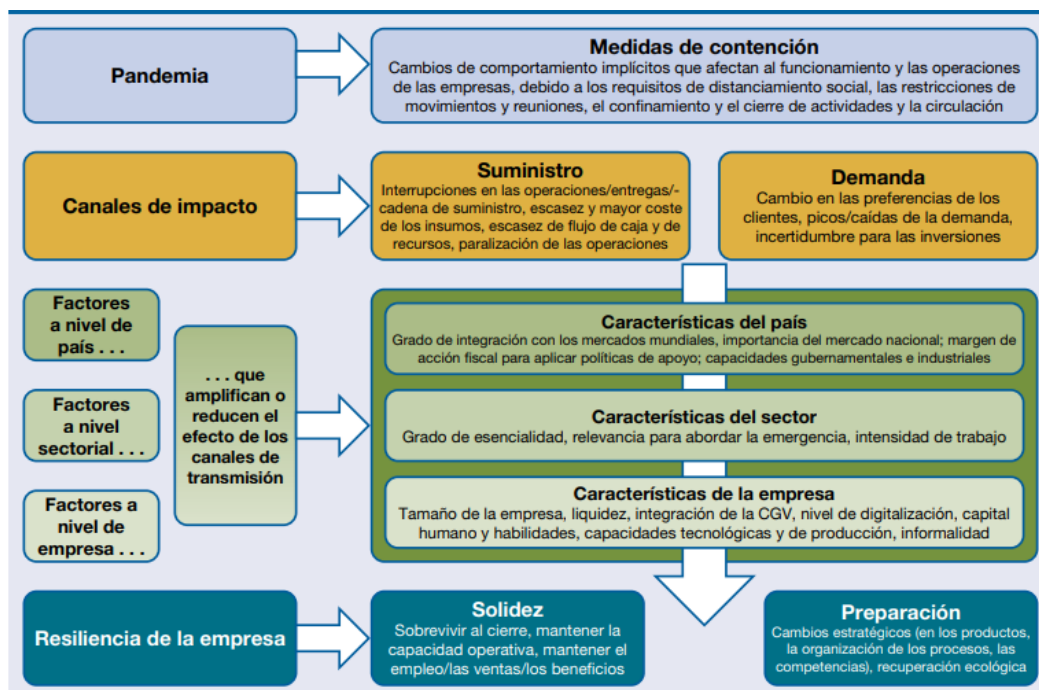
Pandemia

Medidas de contención
Cambios de comportamiento implícitos que afectan al funcionamiento y las operaciones de las empresas, debido a los requisitos de distanciamiento social, las restricciones de movimientos y reuniones, el confinamiento y el cierre de actividades y la circulación

Canales de impacto

Suministro
Interrupciones en las operaciones/entregas/-cadena de suministro, escasez y mayor coste de los insumos, escasez de flujo de caja y de recursos, paralización de las operaciones

Demanda
Cambio en las preferencias de los clientes, picos/caídas de la demanda, incertidumbre para las inversiones

Factores a nivel de país . . .

Factores a nivel sectorial . . .

Factores a nivel de empresa . . .

. . . que amplifican o reducen el efecto de los canales de transmisión

Características del país
Grado de integración con los mercados mundiales, importancia del mercado nacional; margen de acción fiscal para aplicar políticas de apoyo; capacidades gubernamentales e industriales

Características del sector
Grado de esencialidad, relevancia para abordar la emergencia, intensidad de trabajo

Características de la empresa
Tamaño de la empresa, liquidez, integración de la CGV, nivel de digitalización, capital humano y habilidades, capacidades tecnológicas y de producción, informalidad

Resiliencia de la empresa

Solidez
Sobrevivir al cierre, mantener la capacidad operativa, mantener el empleo/las ventas/los beneficios

Preparación
Cambios estratégicos (en los productos, la organización de los procesos, las competencias), recuperación ecológica